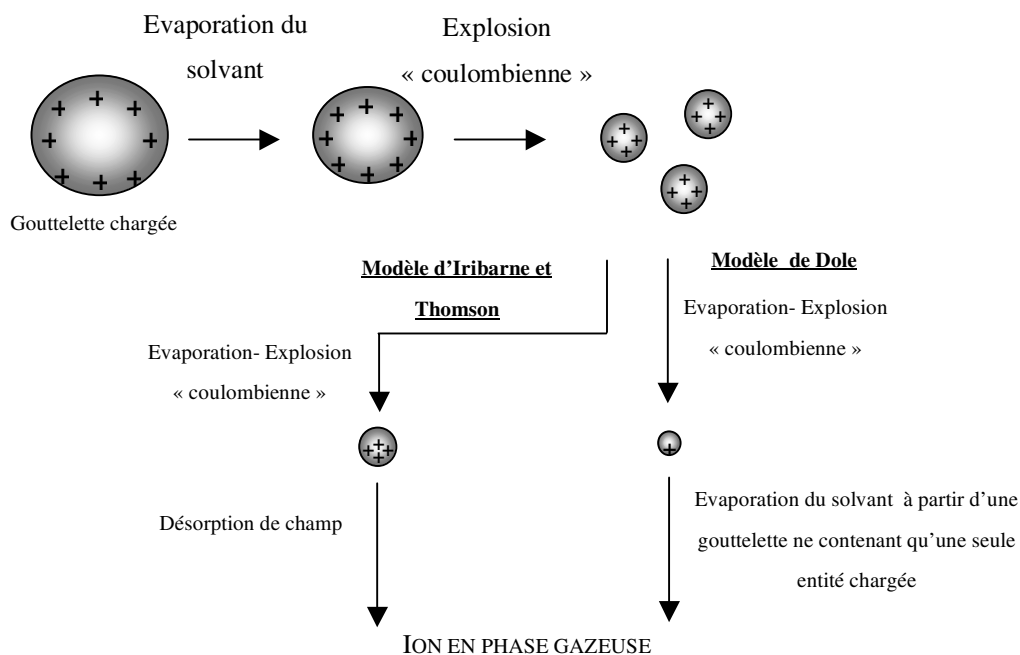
Evaporation du solvant

Explosion « coulombienne »

+ + + + + + + + +

Gouttelette chargée

Modèle d'Iribarne et Thomson

Modèle de Dole

Evaporation- Explosion « coulombienne »

Evaporation- Explosion « coulombienne »

Désorption de champ

Evaporation du solvant à partir d'une gouttelette ne contenant qu'une seule entité chargée

ION EN PHASE GAZEUSE